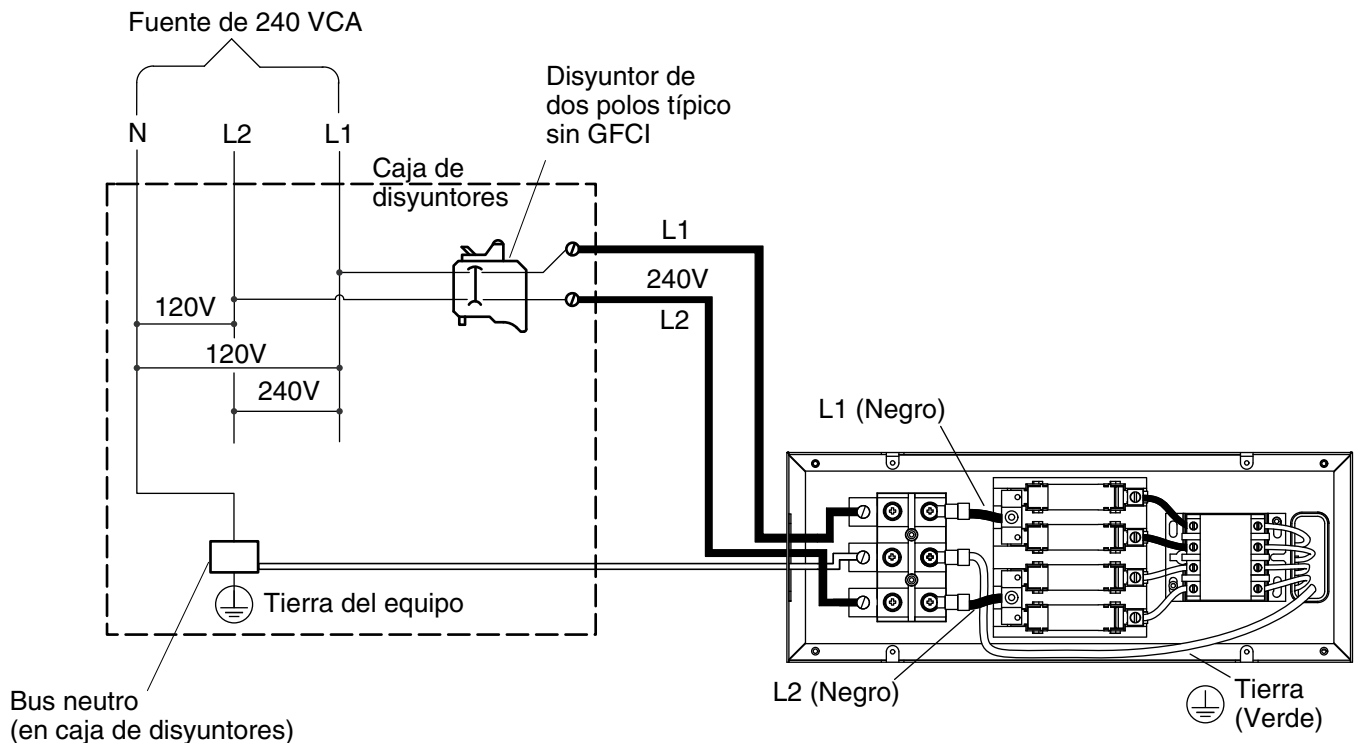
Fuente de 240 VCA

N
L2
L1

Disyuntor de dos polos típico sin GFCI

Caja de disyuntores

L1
240V
L2

120V
120V
240V

L1 (Negro)

Tierra del equipo

Bus neutro (en caja de disyuntores)

L2 (Negro)

Tierra (Verde)